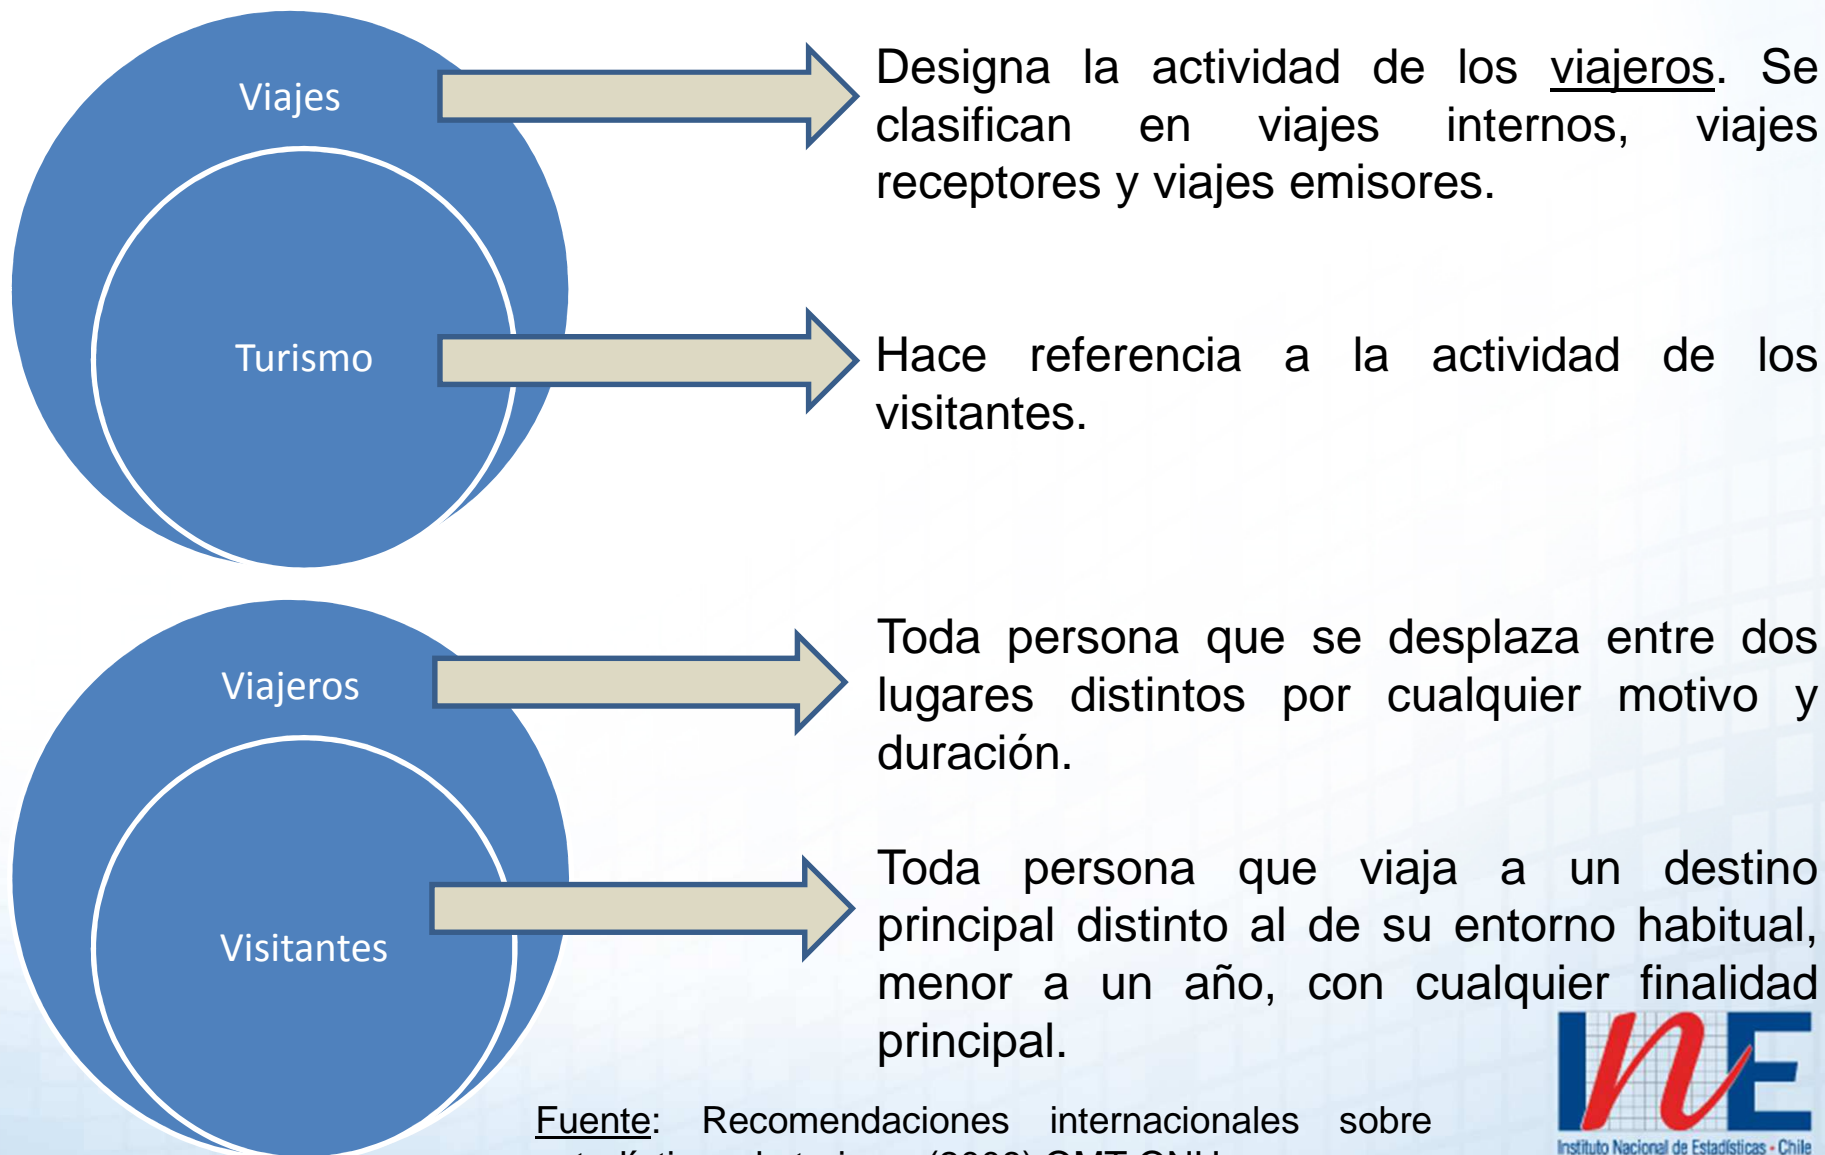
Viajes

Turismo

Designa la actividad de los viajeros. Se clasifican en viajes internos, viajes receptores y viajes emisores.

Hace referencia a la actividad de los visitantes.

Viajeros

Visitantes

Toda persona que se desplaza entre dos lugares distintos por cualquier motivo y duración.

Toda persona que viaja a un destino principal distinto al de su entorno habitual, menor a un año, con cualquier finalidad principal.

Fuente: Recomendaciones internacionales sobre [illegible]

INE
Instituto Nacional de Estadísticas - Chile